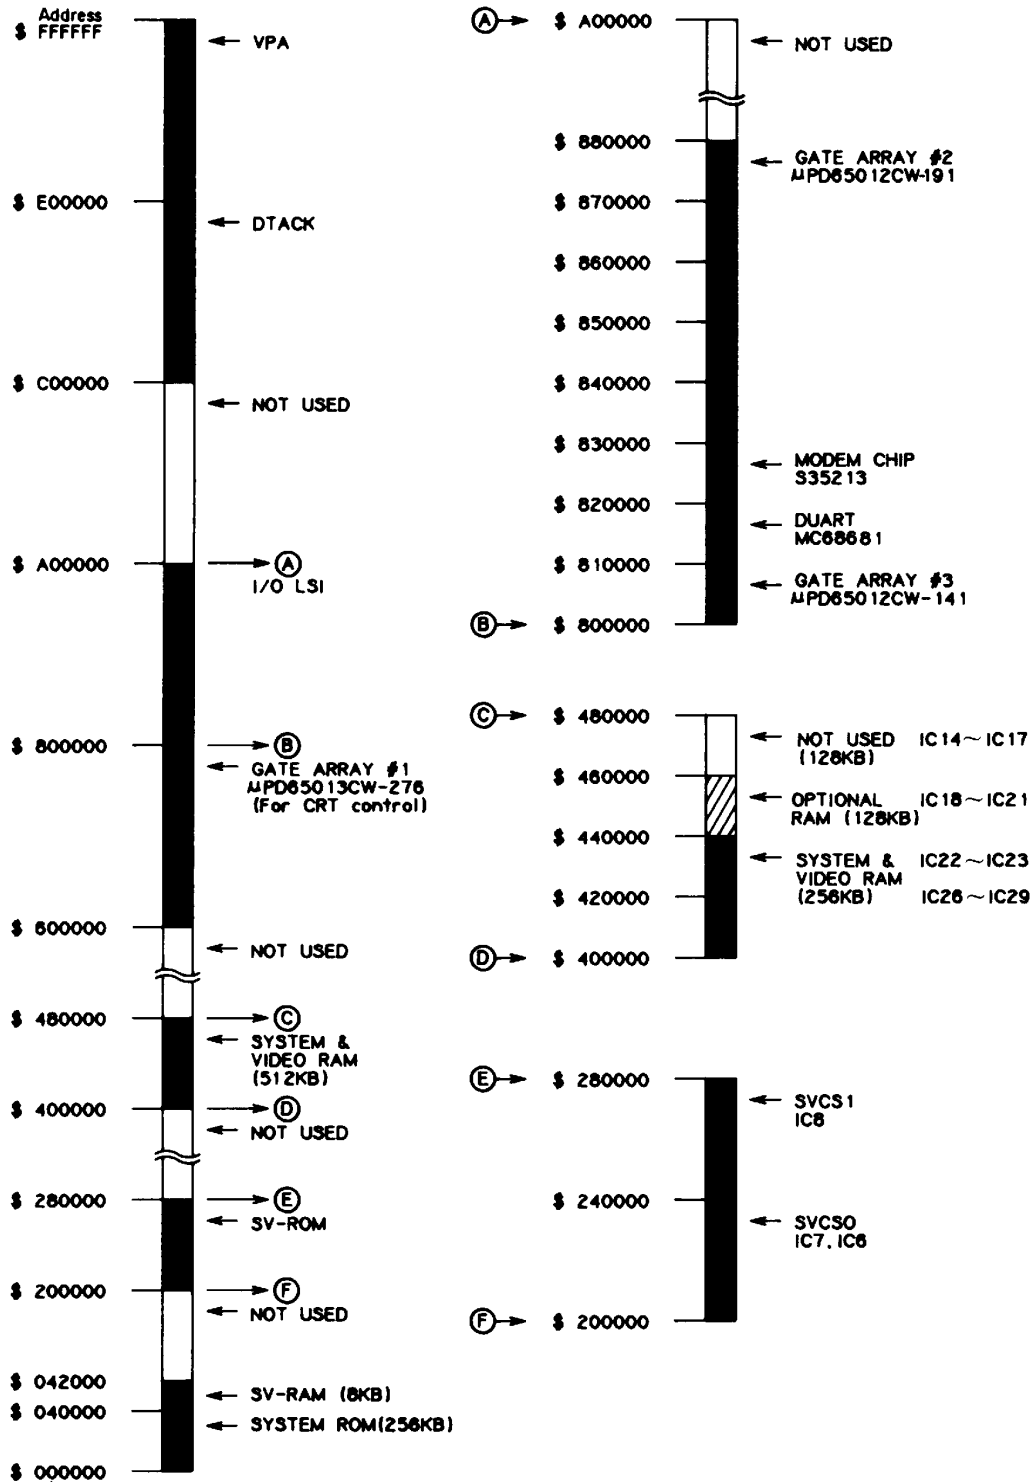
Address
\$ FFFFFF — VPA

\$ E00000 — DTACK

\$ C00000 — NOT USED

\$ A00000 — Ⓐ I/O LSI

\$ 800000 — Ⓑ GATE ARRAY #1 µPD65013CW-276 (For CRT control)

\$ 600000 — NOT USED

\$ 480000 — Ⓒ SYSTEM & VIDEO RAM (512KB)

\$ 400000 — Ⓓ NOT USED

\$ 280000 — Ⓔ SV-ROM

\$ 200000 — Ⓕ NOT USED

\$ 042000 — SV-RAM (8KB)
\$ 040000 — SYSTEM ROM(256KB)
\$ 000000

Ⓐ \$ A00000 — NOT USED
\$ 880000 — GATE ARRAY #2 µPD65012CW-191
\$ 870000
\$ 860000
\$ 850000
\$ 840000
\$ 830000 — MODEM CHIP S35213
\$ 820000 — DUART MC68681
\$ 810000 — GATE ARRAY #3 µPD65012CW-141
Ⓑ \$ 800000

Ⓒ \$ 480000 — NOT USED IC14～IC17 (128KB)
\$ 460000 — OPTIONAL IC18～IC21 RAM (128KB)
\$ 440000 — SYSTEM & IC22～IC23 VIDEO RAM (256KB) IC26～IC29
\$ 420000
Ⓓ \$ 400000

Ⓔ \$ 280000 — SVCS1 IC8
\$ 240000 — SVCS0 IC7, IC6
Ⓕ \$ 200000